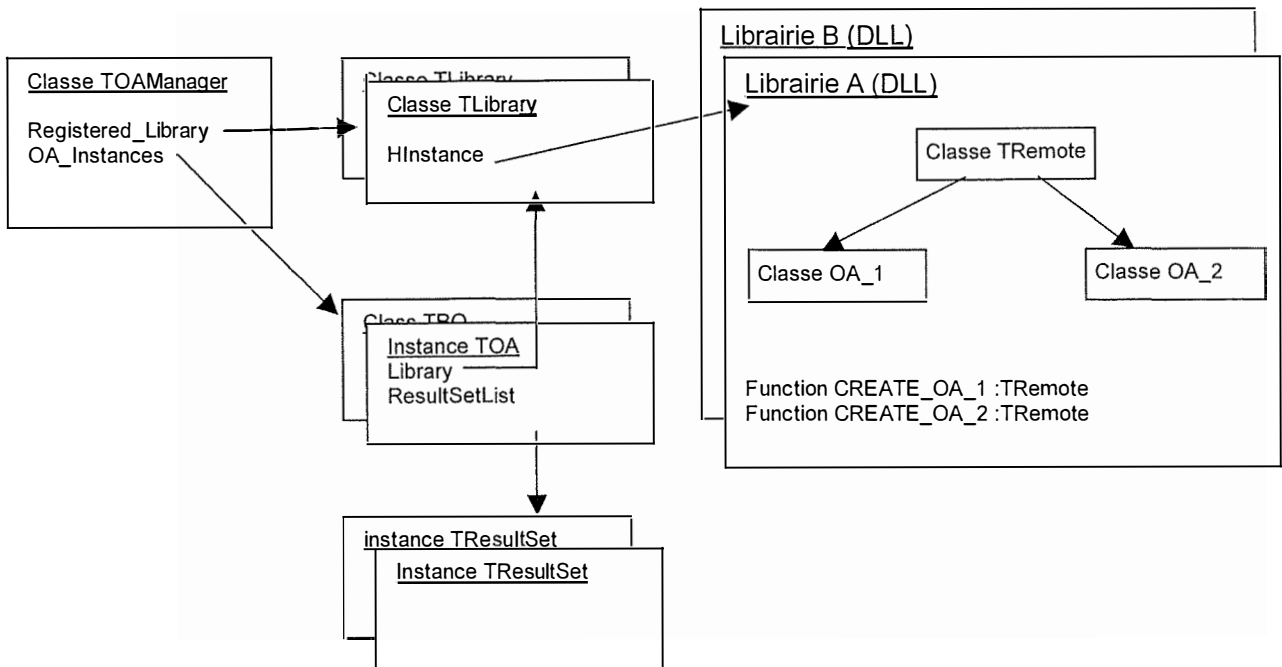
Classe TOAManager

Registered_Library
OA_Instances

Classe TLibrary

Classe TLibrary

HInstance

Librairie B (DLL)

Librairie A (DLL)

Classe TRemote

Classe OA_1

Classe OA_2

Function CREATE_OA_1 :TRemote
Function CREATE_OA_2 :TRemote

Class TRO

Instance TOA
Library
ResultSetList

instance TResultSet

Instance TResultSet